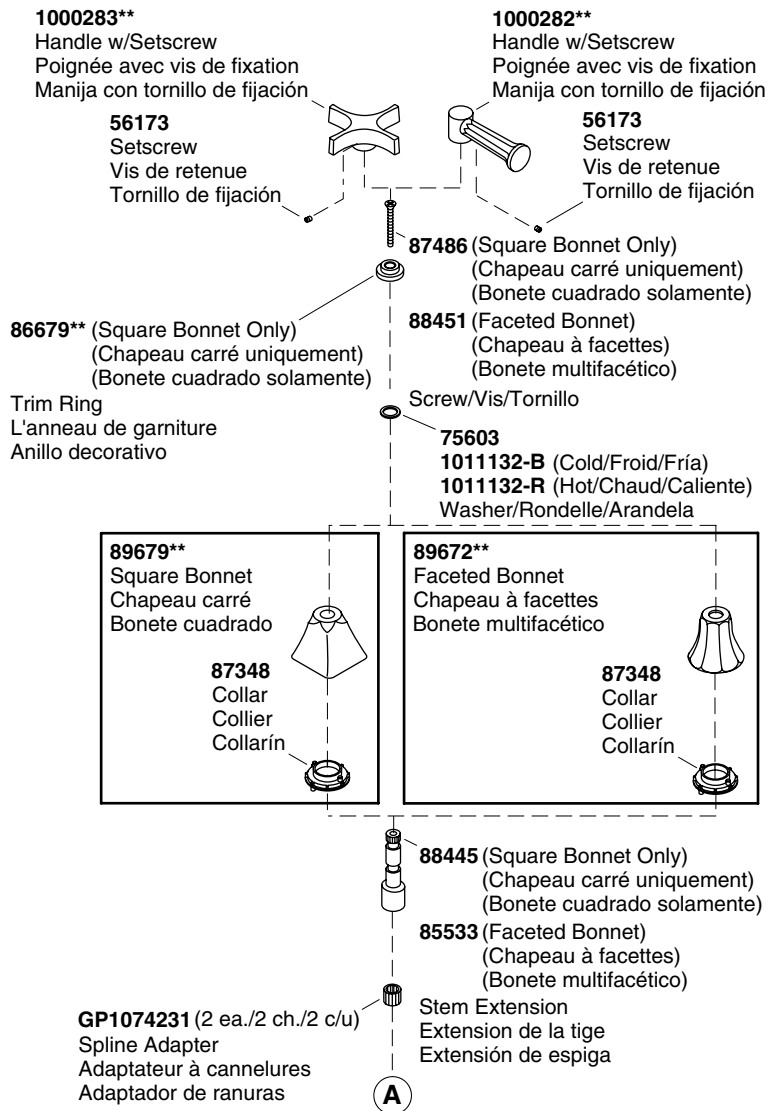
**1000283****
Handle w/Setscrew
Poignée avec vis de fixation
Manija con tornillo de fijación

**1000282****
Handle w/Setscrew
Poignée avec vis de fixation
Manija con tornillo de fijación

**56173**
Setscrew
Vis de retenue
Tornillo de fijación

**56173**
Setscrew
Vis de retenue
Tornillo de fijación

**87486** (Square Bonnet Only)
(Chapeau carré uniquement)
(Bonete cuadrado solamente)

**86679**** (Square Bonnet Only)
(Chapeau carré uniquement)
(Bonete cuadrado solamente)

**88451** (Faceted Bonnet)
(Chapeau à facettes)
(Bonete multifacético)

Trim Ring
L'anneau de garniture
Anillo decorativo

Screw/Vis/Tornillo

**75603**
**1011132-B** (Cold/Froid/Fría)
**1011132-R** (Hot/Chaud/Caliente)
Washer/Rondelle/Arandela

**89679****
Square Bonnet
Chapeau carré
Bonete cuadrado

**87348**
Collar
Collier
Collarín

**89672****
Faceted Bonnet
Chapeau à facettes
Bonete multifacético

**87348**
Collar
Collier
Collarín

**88445** (Square Bonnet Only)
(Chapeau carré uniquement)
(Bonete cuadrado solamente)

**85533** (Faceted Bonnet)
(Chapeau à facettes)
(Bonete multifacético)

Stem Extension
Extension de la tige
Extensión de espiga

**GP1074231** (2 ea./2 ch./2 c/u)
Spline Adapter
Adaptateur à cannelures
Adaptador de ranuras

A